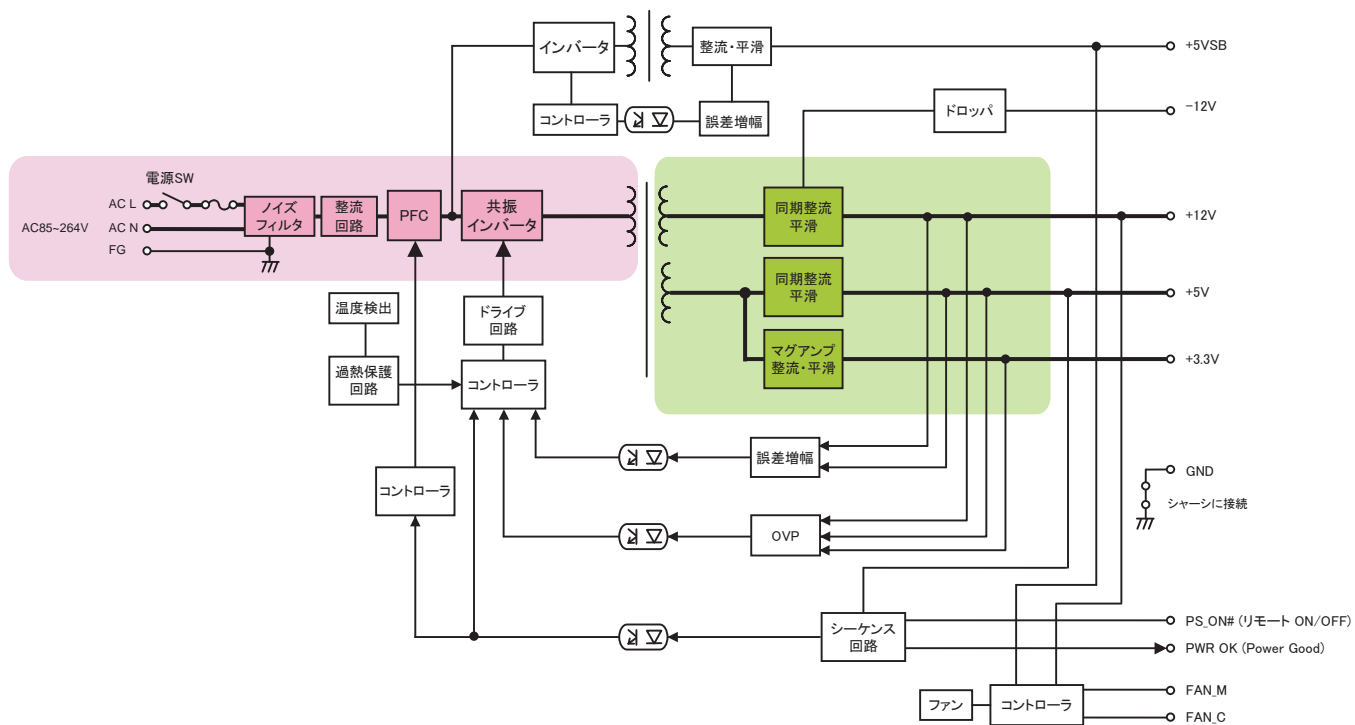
インバータ
整流・平滑
+5VSB
コントローラ
誤差増幅
ドロッパ
−12V
電源SW
AC L
AC N
AC85~264V
FG
ノイズフィルタ
整流回路
PFC
共振インバータ
同期整流平滑
+12V
同期整流平滑
+5V
マグアンプ整流・平滑
+3.3V
温度検出
ドライブ回路
過熱保護回路
コントローラ
誤差増幅
GND
シャーシに接続
コントローラ
OVP
PS_ON# (リモート ON/OFF)
シーケンス回路
PWR OK (Power Good)
ファン
コントローラ
FAN_M
FAN_C